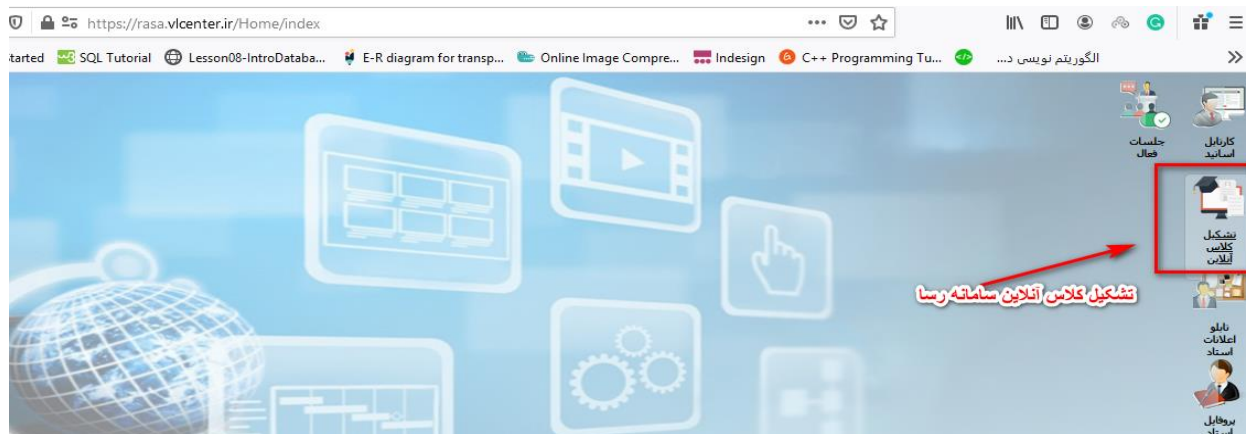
https://rasa.vlcenter.ir/Home/index

tarted SQL Tutorial Lesson08-IntroDataba... E-R diagram for transp... Online Image Compre... Indesign C++ Programming Tu... الگوریتم نویسی د...

کارتابل اساتید

جلسات فعال

تشکیل کلاس آنلاین

تشکیل کلاس آنلاین سامانه رسا

تابلو اعلانات استاد

پروفایل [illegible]